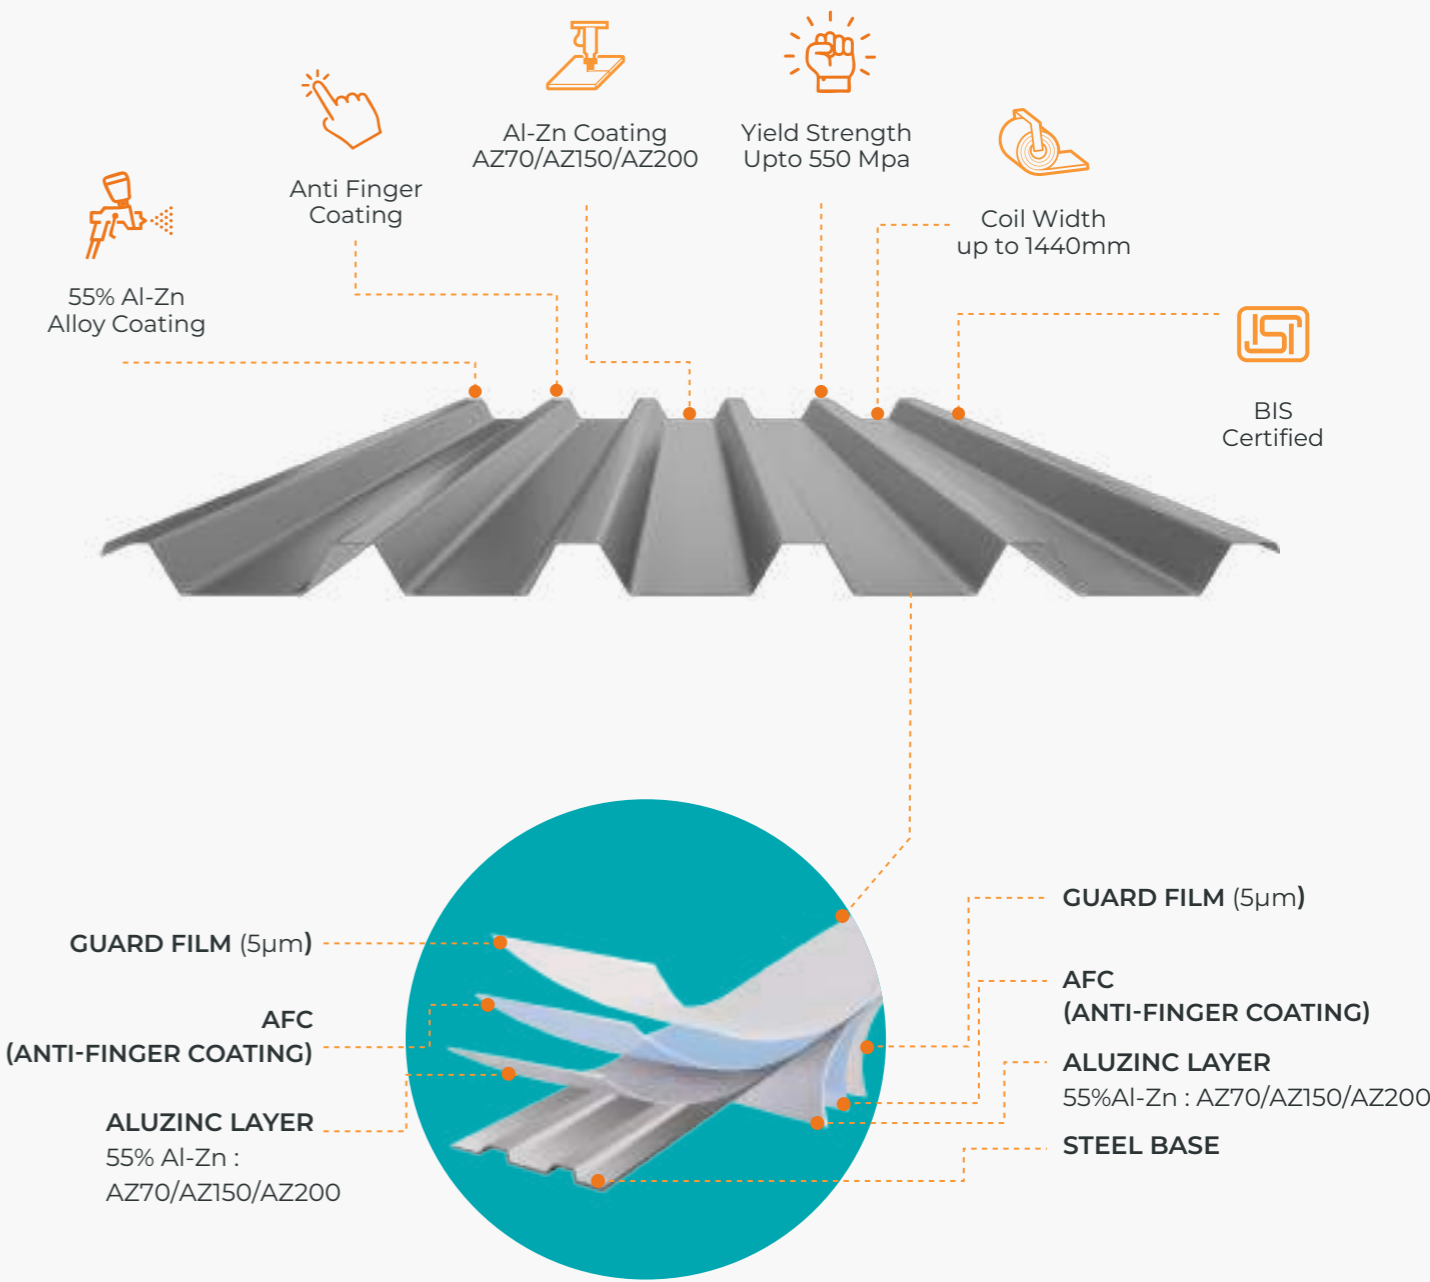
Al-Zn Coating
AZ70/AZ150/AZ200

Yield Strength
Upto 550 Mpa

Anti Finger
Coating

Coil Width
up to 1440mm

55% Al-Zn
Alloy Coating

ISI

BIS
Certified

GUARD FILM (5μm)

AFC
(ANTI-FINGER COATING)

ALUZINC LAYER
55% Al-Zn :
AZ70/AZ150/AZ200

GUARD FILM (5μm)

AFC
(ANTI-FINGER COATING)

ALUZINC LAYER
55%Al-Zn : AZ70/AZ150/AZ200

STEEL BASE